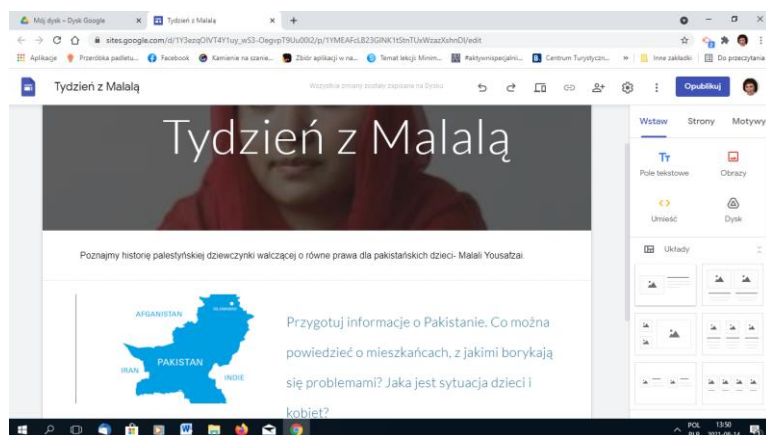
Mój dysk – Dysk Google
Tydzień z Malalą
sites.google.com/d/1Y3ezqOlVT4Y1uy_wS3-OegvpT9Uu00l2/p/1YMEAFcLB23GINK1tStnTUxWzazXshnDl/edit
Aplikacje Przeróbka padletu... Facebook Kamienie na szanie... Zbiór aplikacji w na... Temat lekcji: Minim... #aktywnispecjalni... Centrum Turystyczn... » Inne zakładki Do przeczytania

Tydzień z Malalą
Wszystkie zmiany zostały zapisane na Dysku
Opublikuj

Wstaw Strony Motywy
Pole tekstowe
Obrazy
Umieść
Dysk
Układy

Tydzień z Malalą

Poznajmy historię palestyńskiej dziewczynki walczącej o równe prawa dla pakistańskich dzieci- Malali Yousafzai.

AFGANISTAN
ISLAMABAD
PAKISTAN
IRAN
INDIE

Przygotuj informacje o Pakistanie. Co można powiedzieć o mieszkańcach, z jakimi borykają się problemami? Jaka jest sytuacja dzieci i kobiet?

POL PLB 13:50 2021-06-14